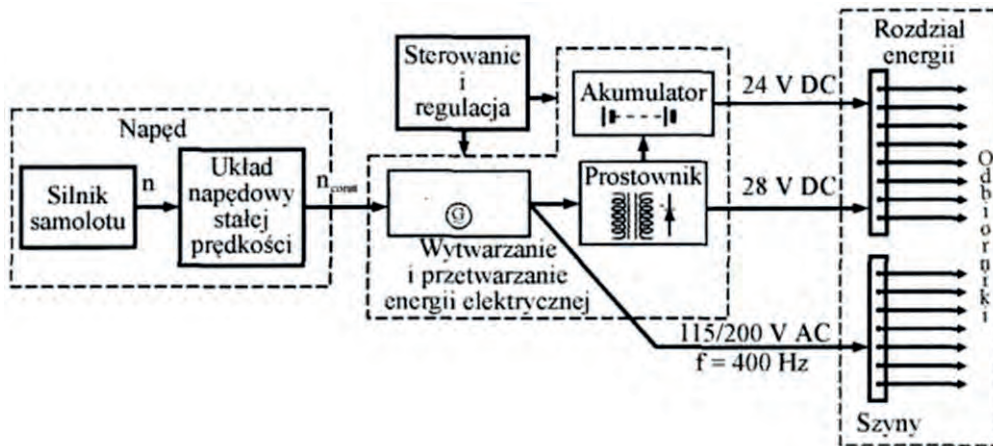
Sterowanie i regulacja

Rozdzial energii

Akumulator

24 V DC

Napęd

Silnik samolotu

n

Układ napędowy stałej prędkości

$n_{const}$

G

Prostownik

28 V DC

Odbiorniki

Wytwarzanie i przetwarzanie energii elektrycznej

115/200 V AC

f = 400 Hz

Szyny